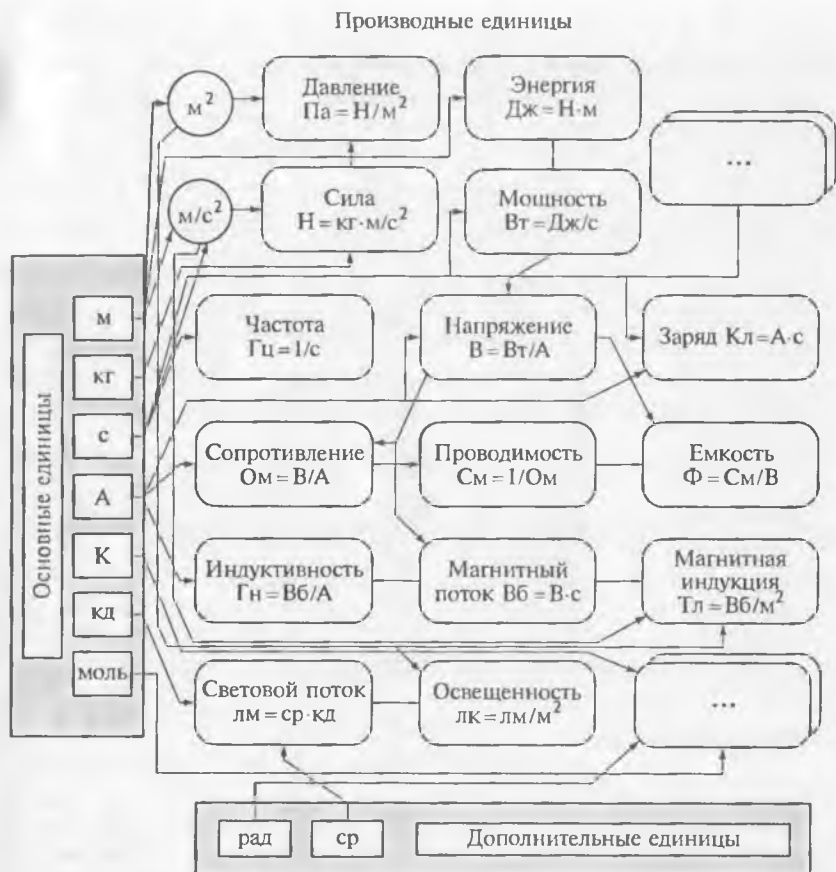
Производные единицы

$м^2$

Давление
Па = Н/$м^2$

Энергия
Дж = Н·м

...

$м/с^2$

Сила
Н = кг·м/$с^2$

Мощность
Вт = Дж/с

Основные единицы

м

кг

с

А

К

кд

моль

Частота
Гц = 1/с

Напряжение
В = Вт/А

Заряд Кл = А·с

Сопротивление
Ом = В/А

Проводимость
См = 1/Ом

Емкость
Ф = См/В

Индуктивность
Гн = Вб/А

Магнитный поток Вб = В·с

Магнитная индукция
Тл = Вб/$м^2$

Световой поток
лм = ср·кд

Освещенность
лк = лм/$м^2$

...

рад

ср

Дополнительные единицы